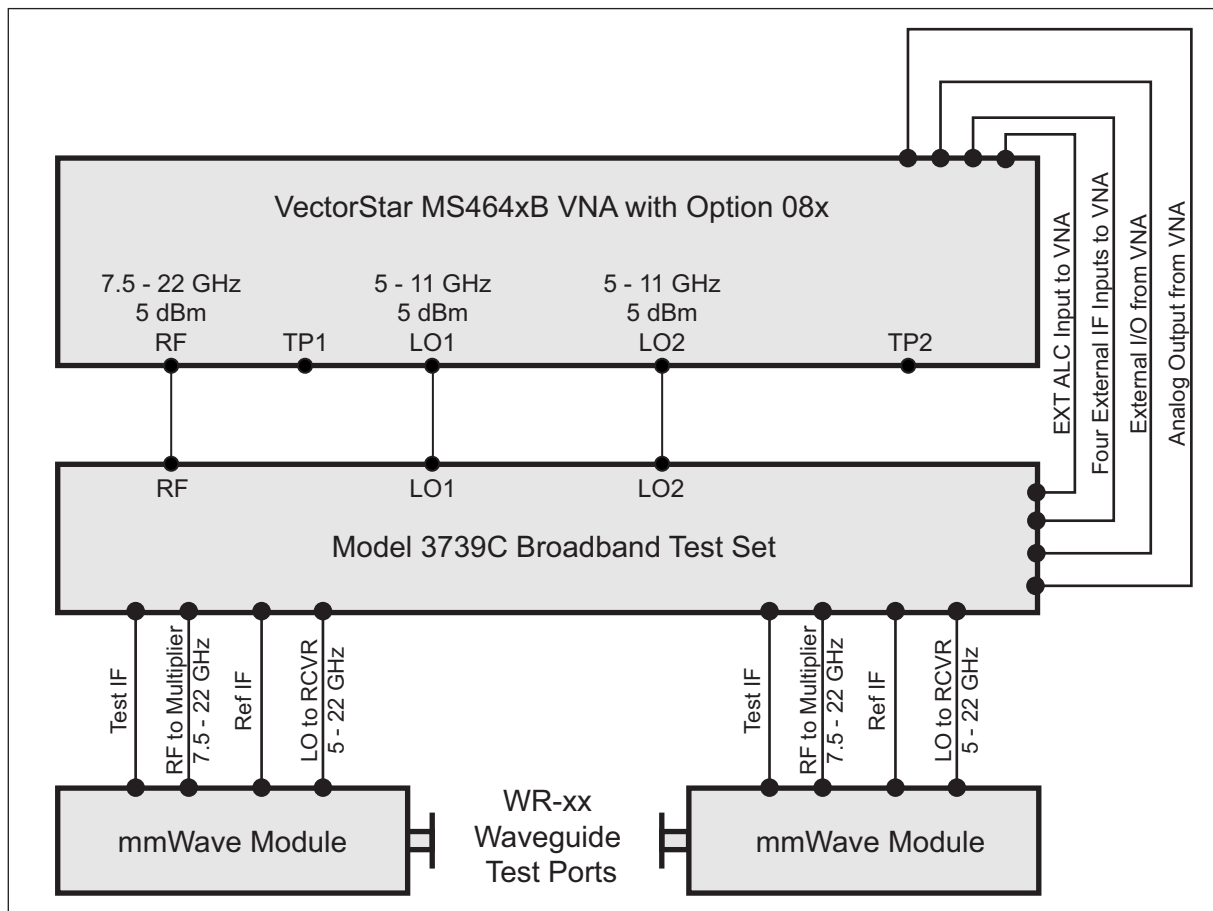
VectorStar MS464xB VNA with Option 08x

7.5 - 22 GHz
5 dBm
RF

TP1

5 - 11 GHz
5 dBm
LO1

5 - 11 GHz
5 dBm
LO2

TP2

EXT ALC Input to VNA

Four External IF Inputs to VNA

External I/O from VNA

Analog Output from VNA

RF

LO1

LO2

Model 3739C Broadband Test Set

Test IF

RF to Multiplier
7.5 - 22 GHz

Ref IF

LO to RCVR
5 - 22 GHz

Test IF

RF to Multiplier
7.5 - 22 GHz

Ref IF

LO to RCVR
5 - 22 GHz

mmWave Module

WR-xx
Waveguide
Test Ports

mmWave Module